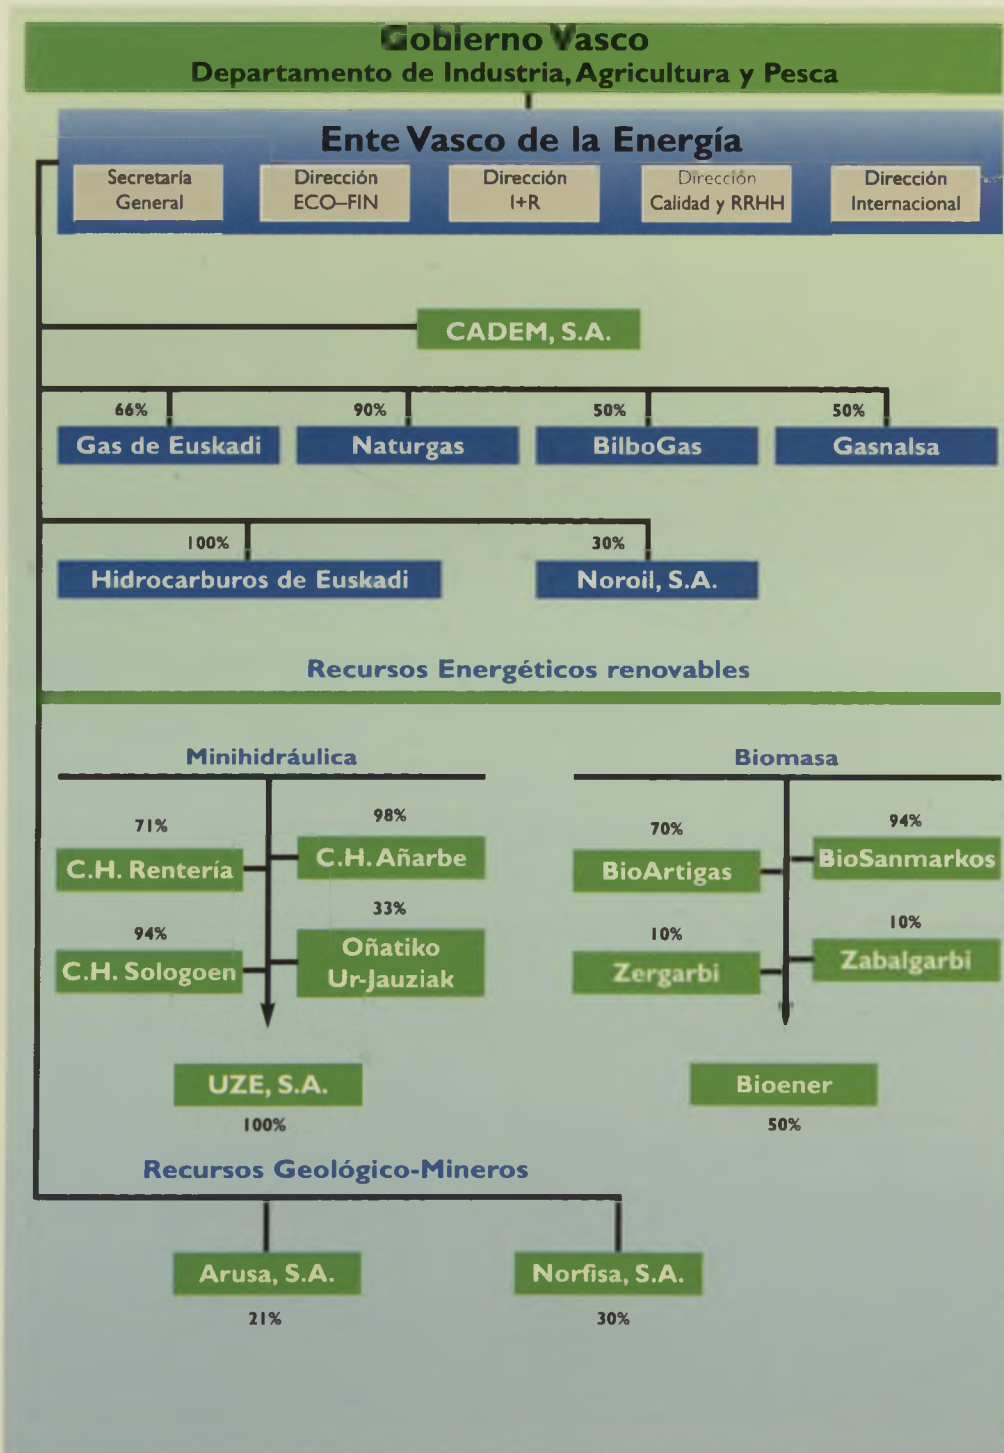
Gobierno Vasco
Departamento de Industria, Agricultura y Pesca

Ente Vasco de la Energía

Secretaría General

Dirección ECO–FIN

Dirección I+R

Dirección Calidad y RRHH

Dirección Internacional

CADEM, S.A.

66%
Gas de Euskadi

90%
Naturgas

50%
BilboGas

50%
Gasnalsa

100%
Hidrocarburos de Euskadi

30%
Noroil, S.A.

Recursos Energéticos renovables

Minihidráulica

71%
C.H. Rentería

98%
C.H. Añarbe

94%
C.H. Sologoen

33%
Oñatiko Ur-Jauziak

UZE, S.A.
100%

Biomasa

70%
BioArtigas

94%
BioSanmarkos

10%
Zergarbi

10%
Zabalgarbi

Bioener
50%

Recursos Geológico-Mineros

Arusa, S.A.
21%

Norfisa, S.A.
30%